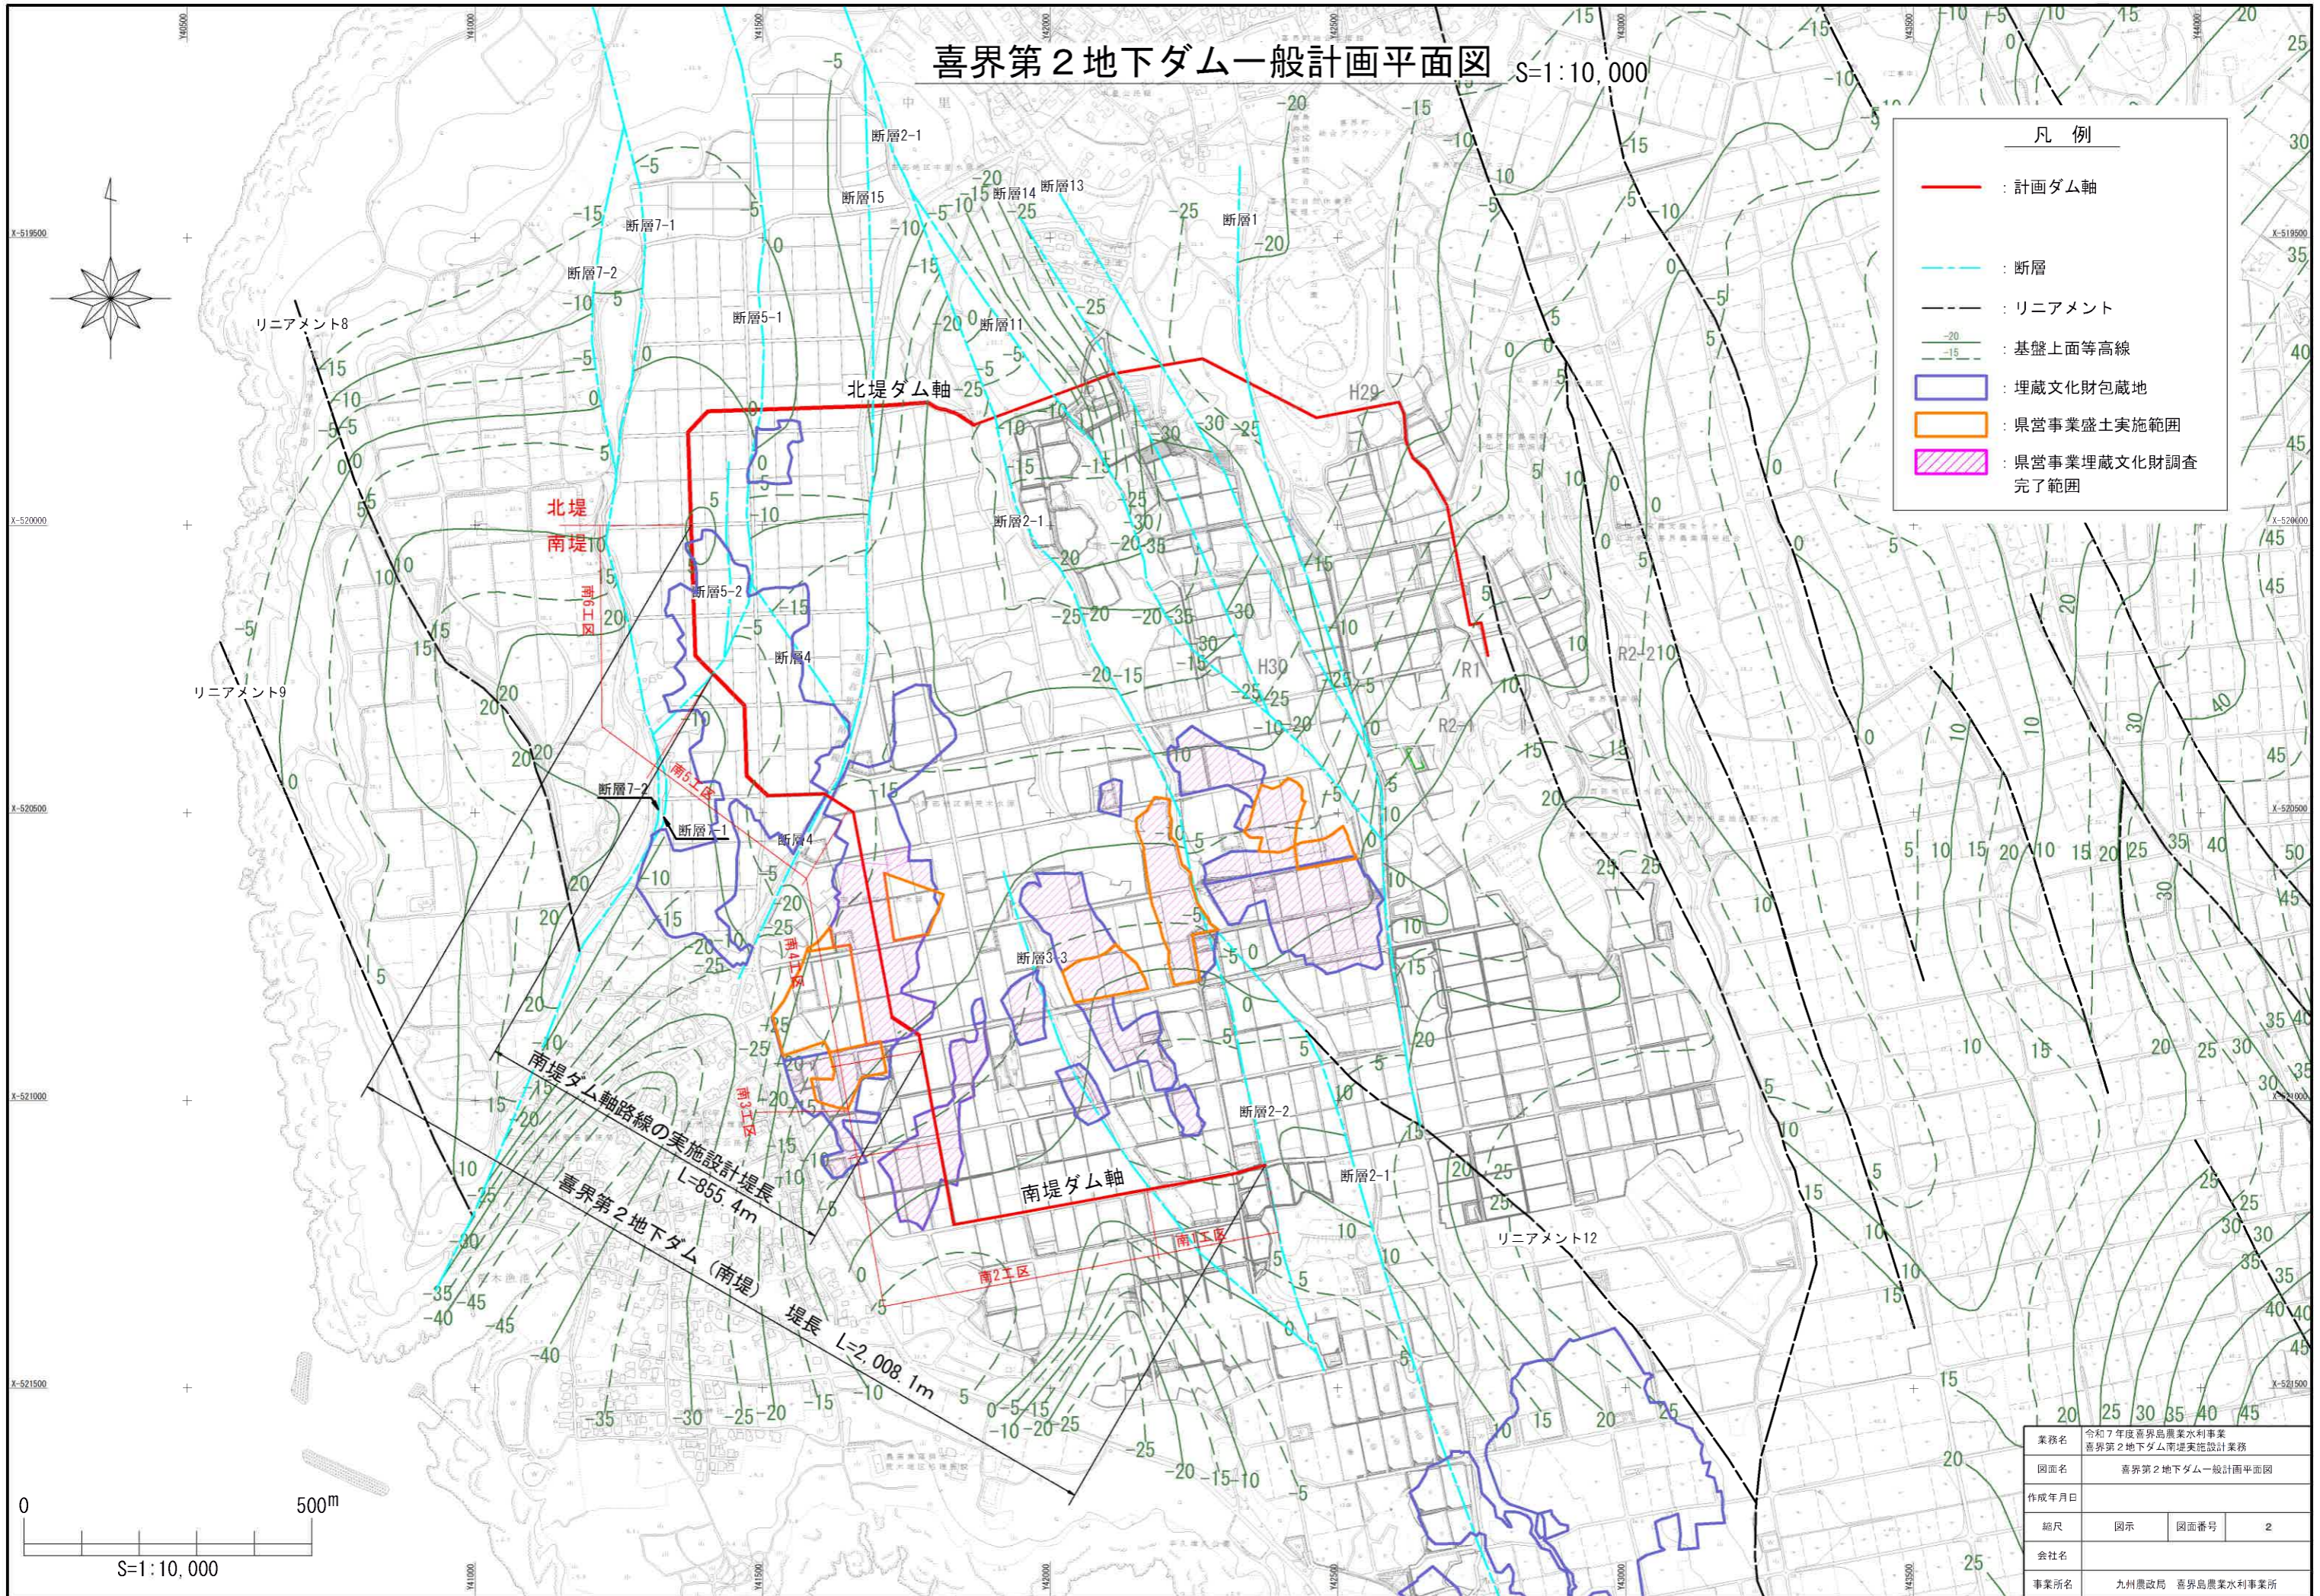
喜界第２地下ダム一般計画平面図 S=1:10,000

凡 例
：計画ダム軸
：断層
：リニアメント
：基盤上面等高線
：埋蔵文化財包蔵地
：県営事業盛土実施範囲
：県営事業埋蔵文化財調査完了範囲

北堤ダム軸
南堤ダム軸
北堤
南堤
南堤ダム軸路線の実施設計堤長 L=855.4m
喜界第２地下ダム（南堤） 堤長 L=2,008.1m

断層2-1 断層15 断層14 断層13 断層1 断層7-1 断層7-2 断層5-1 断層11 断層2-1 断層5-2 断層4 断層7-2 断層7-1 断層4 断層3-3 断層2-2 断層2-1
リニアメント8 リニアメント9 リニアメント12
H29 H30 R1 R2-1 R2-2
南6工区 南5工区 南4工区 南3工区 南2工区 南1工区

0 500m
S=1:10,000

| 業務名 | 令和７年度喜界島農業水利事業 喜界第２地下ダム南堤実施設計業務 | | |
|---|---|---|---|
| 図面名 | 喜界第２地下ダム一般計画平面図 | | |
| 作成年月日 | | | |
| 縮尺 | 図示 | 図面番号 | 2 |
| 会社名 | | | |
| 事業所名 | 九州農政局 喜界島農業水利事業所 | | |